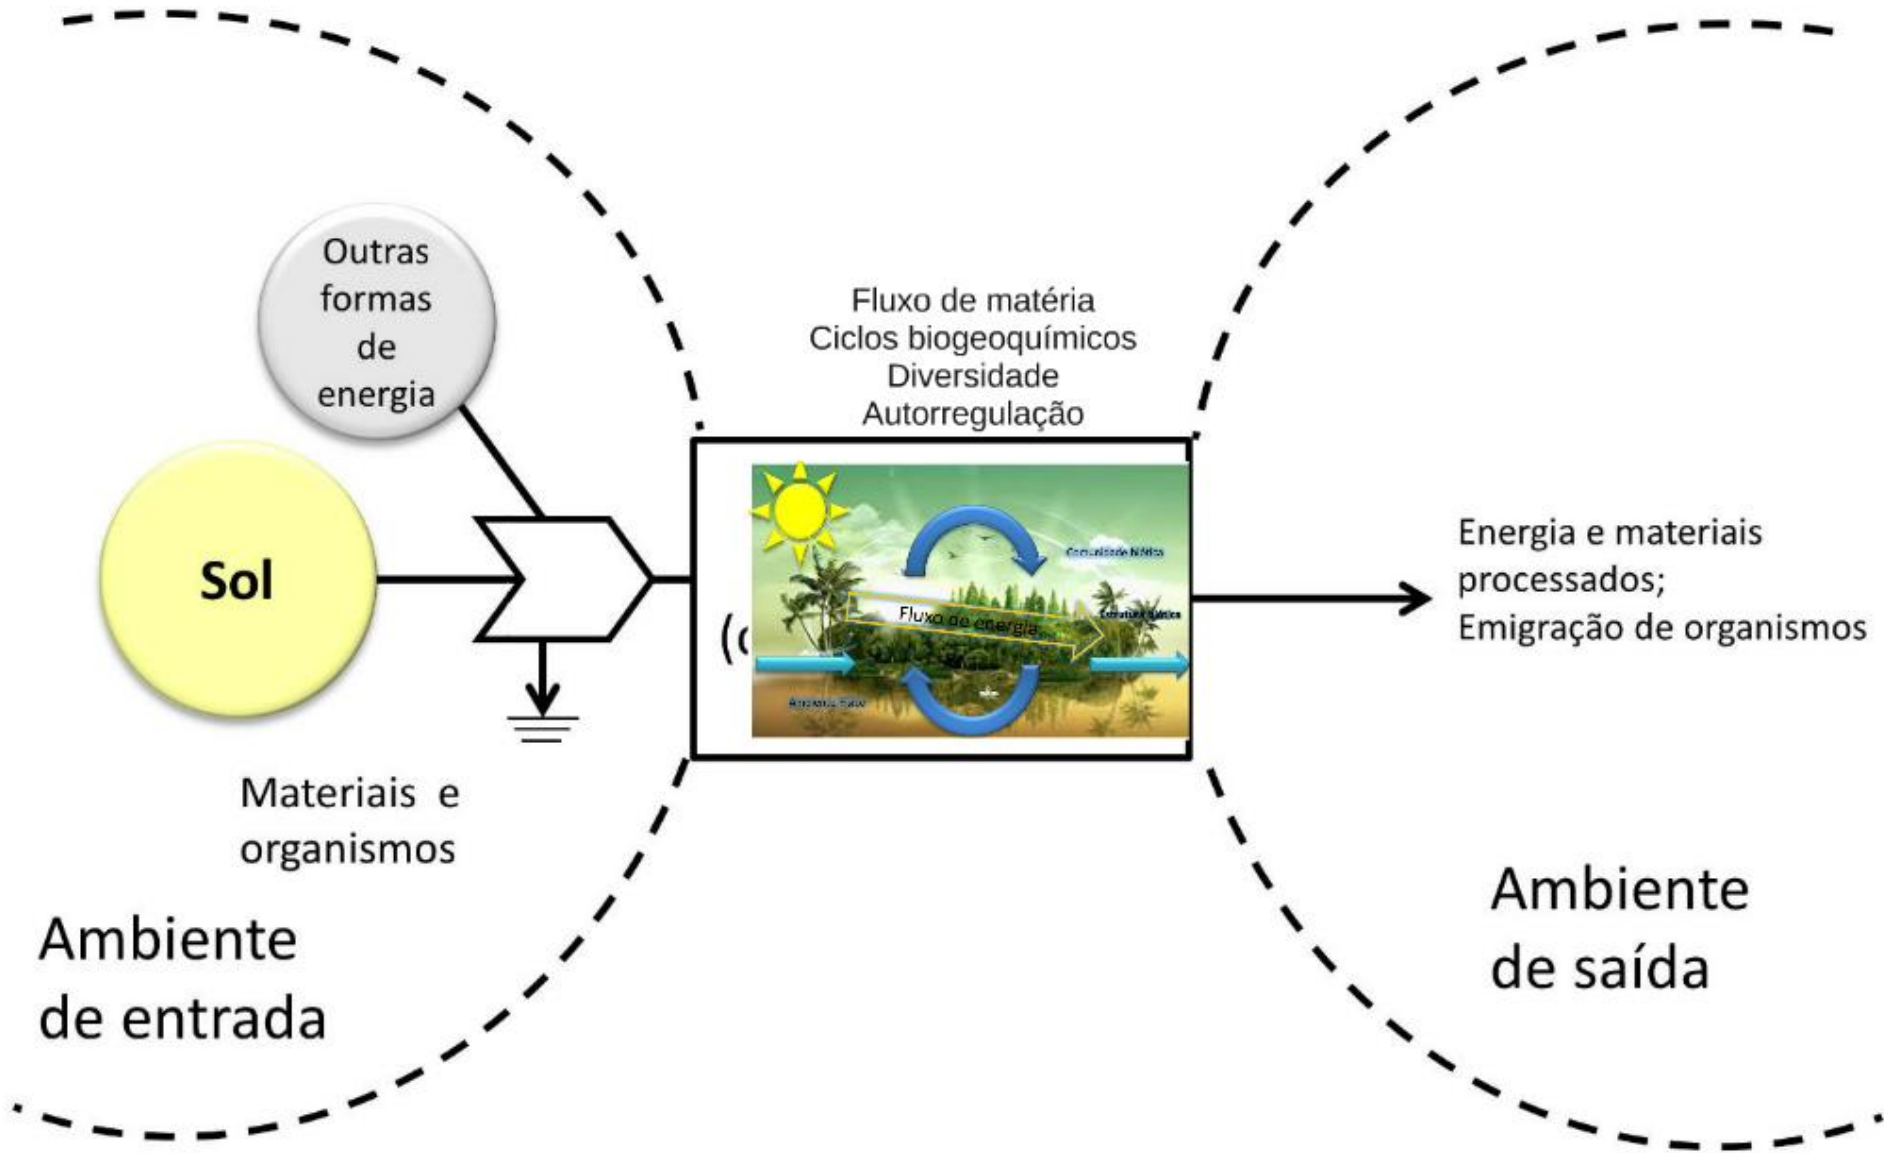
Outras formas de energia

Sol

Materiais e organismos

Ambiente de entrada

Fluxo de matéria
Ciclos biogeoquímicos
Diversidade
Autorregulação

(c

Comunidade biótica

Fluxo de energia

Estrutura trófica

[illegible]

Ambiente físico

Energia e materiais processados;
Emigração de organismos

Ambiente de saída